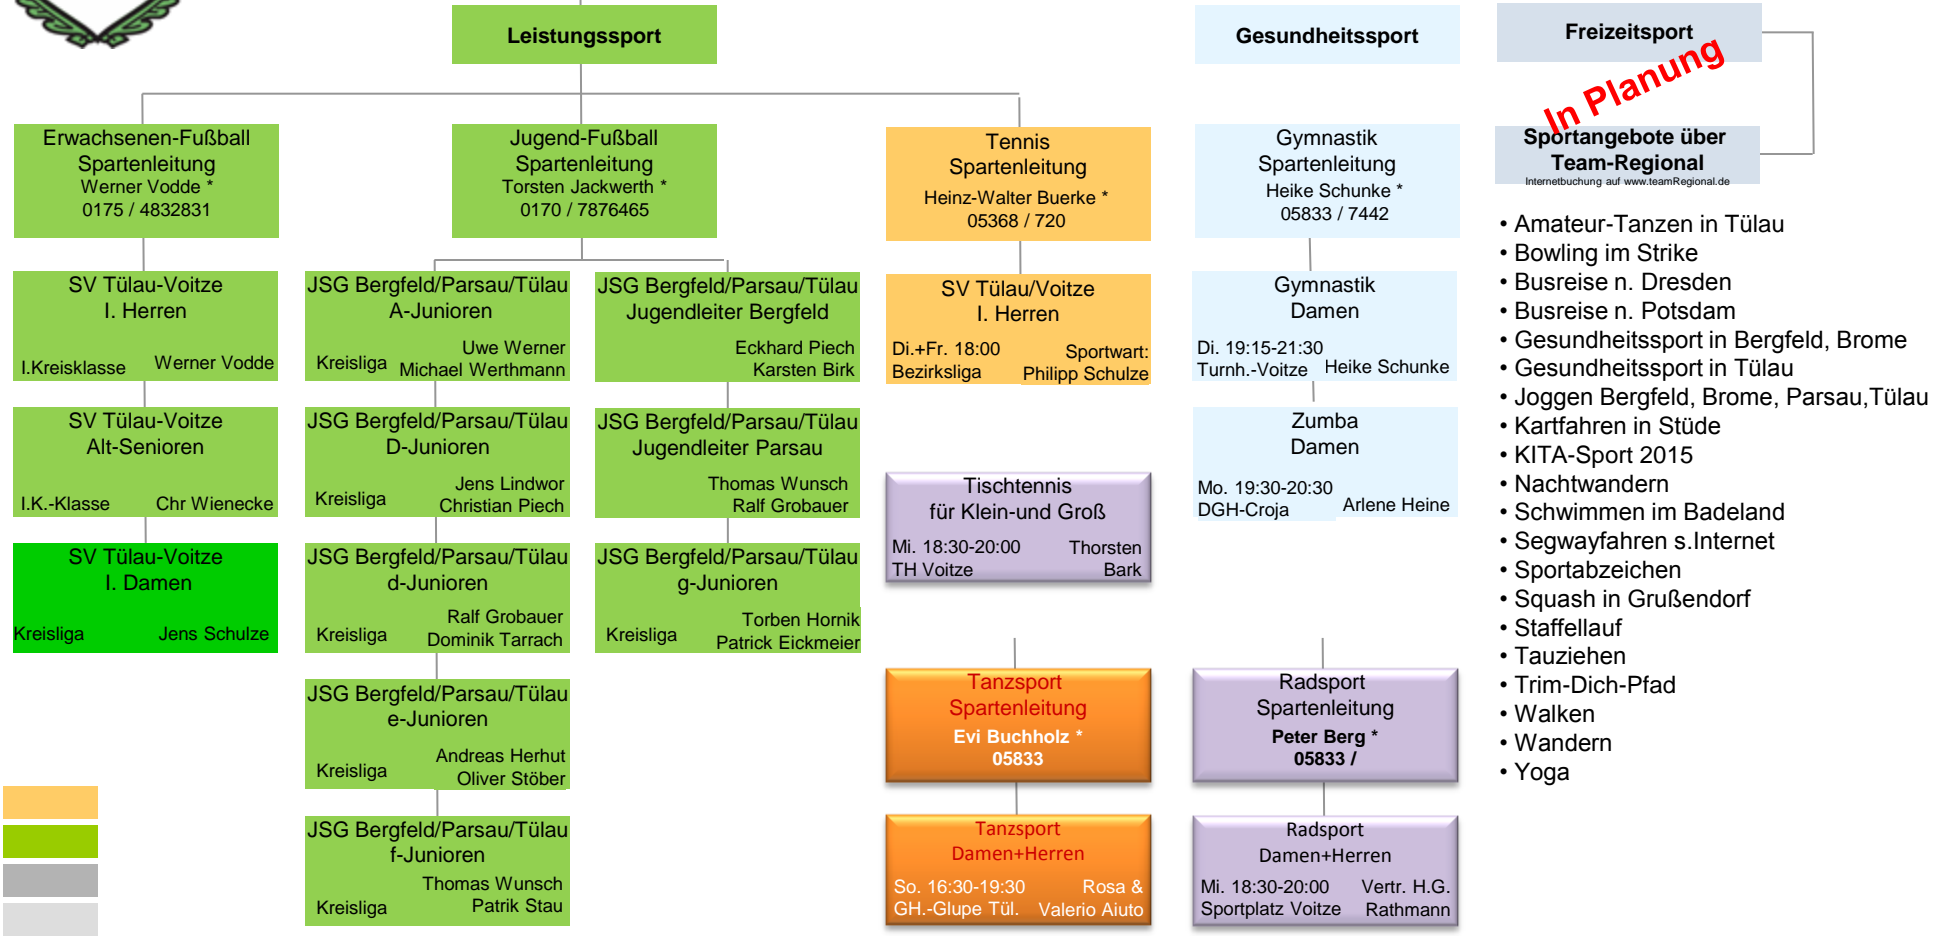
Leistungssport

Gesundheitssport

Freizeitsport

In Planung

Sportangebote über Team-Regional
Internetbuchung auf www.teamRegional.de

Erwachsenen-Fußball
Spartenleitung
Werner Vodde *
0175 / 4832831

Jugend-Fußball
Spartenleitung
Torsten Jackwerth *
0170 / 7876465

Tennis
Spartenleitung
Heinz-Walter Buerke *
05368 / 720

Gymnastik
Spartenleitung
Heike Schunke *
05833 / 7442

SV Tülau-Voitze
I. Herren
I.Kreisklasse Werner Vodde

JSG Bergfeld/Parsau/Tülau
A-Junioren
Kreisliga Uwe Werner Michael Werthmann

JSG Bergfeld/Parsau/Tülau
Jugendleiter Bergfeld
Eckhard Piech
Karsten Birk

SV Tülau/Voitze
I. Herren
Di.+Fr. 18:00 Bezirksliga Sportwart: Philipp Schulze

Gymnastik
Damen
Di. 19:15-21:30 Turnh.-Voitze Heike Schunke

SV Tülau-Voitze
Alt-Senioren
I.K.-Klasse Chr Wienecke

JSG Bergfeld/Parsau/Tülau
D-Junioren
Kreisliga Jens Lindwor Christian Piech

JSG Bergfeld/Parsau/Tülau
Jugendleiter Parsau
Thomas Wunsch
Ralf Grobauer

Zumba
Damen
Mo. 19:30-20:30 DGH-Croja Arlene Heine

Tischtennis
für Klein-und Groß
Mi. 18:30-20:00 TH Voitze Thorsten Bark

SV Tülau-Voitze
I. Damen
Kreisliga Jens Schulze

JSG Bergfeld/Parsau/Tülau
d-Junioren
Kreisliga Ralf Grobauer Dominik Tarrach

JSG Bergfeld/Parsau/Tülau
g-Junioren
Kreisliga Torben Hornik Patrick Eickmeier

JSG Bergfeld/Parsau/Tülau
e-Junioren
Kreisliga Andreas Herhut Oliver Stöber

Tanzsport
Spartenleitung
Evi Buchholz *
05833

Radsport
Spartenleitung
Peter Berg *
05833 /

JSG Bergfeld/Parsau/Tülau
f-Junioren
Kreisliga Thomas Wunsch Patrik Stau

Tanzsport
Damen+Herren
So. 16:30-19:30 GH.-Glupe Tül. Rosa & Valerio Aiuto

Radsport
Damen+Herren
Mi. 18:30-20:00 Sportplatz Voitze Vertr. H.G. Rathmann

• Amateur-Tanzen in Tülau
• Bowling im Strike
• Busreise n. Dresden
• Busreise n. Potsdam
• Gesundheitssport in Bergfeld, Brome
• Gesundheitssport in Tülau
• Joggen Bergfeld, Brome, Parsau,Tülau
• Kartfahren in Stüde
• KITA-Sport 2015
• Nachtwandern
• Schwimmen im Badeland
• Segwayfahren s.Internet
• Sportabzeichen
• Squash in Grußendorf
• Staffellauf
• Tauziehen
• Trim-Dich-Pfad
• Walken
• Wandern
• Yoga